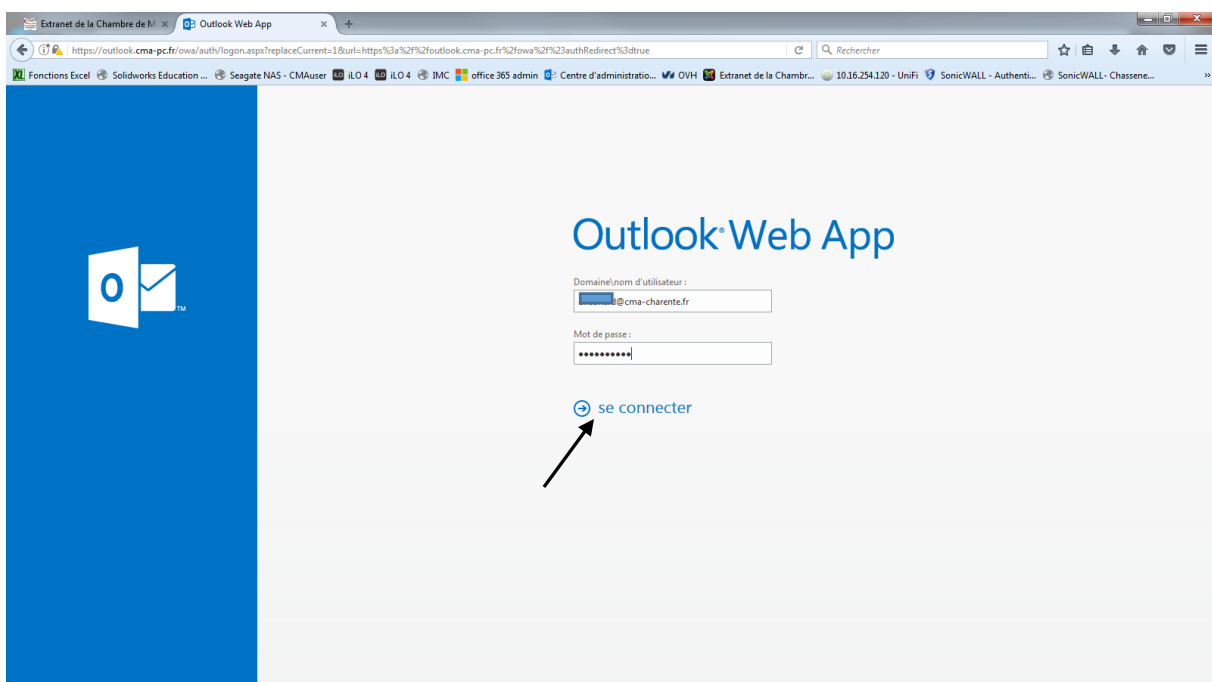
Extranet de la Chambre de M ×
Outlook Web App ×
+

https://outlook.cma-pc.fr/owa/auth/logon.aspx?replaceCurrent=1&url=https%3a%2f%2foutlook.cma-pc.fr%2fowa%2f%23authRedirect%3dtrue
Rechercher

Fonctions Excel
Solidworks Education ...
Seagate NAS - CMAuser
iLO 4
iLO 4
IMC
office 365 admin
Centre d'administratio...
OVH
Extranet de la Chambr...
10.16.254.120 - UniFi
SonicWALL - Authenti...
SonicWALL- Chassene...

O

Outlook Web App

Domaine\nom d'utilisateur :
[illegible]@cma-charente.fr

Mot de passe :
••••••••••

se connecter